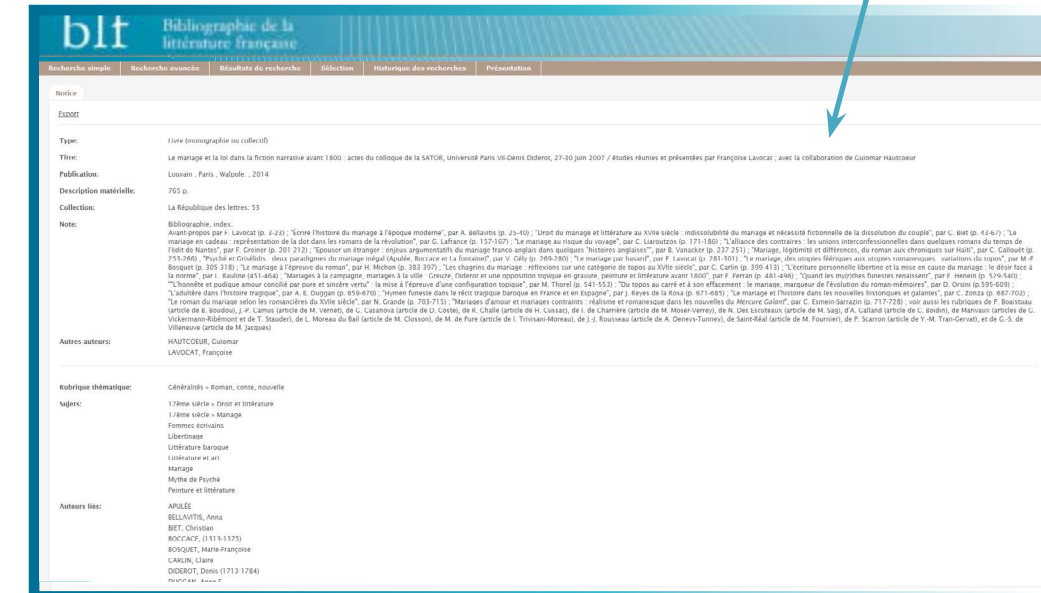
blt Bibliographie de la littérature française

Recherche simple | Recherche avancée | Résultats de recherche | Sélection | Historique des recherches | Présentation

Notice

Export

Type: Livre (monographie ou collectif)

Titre: Le mariage et la loi dans la fiction narrative avant 1800 : actes du colloque de la SATOR, Université Paris VII-Denis Diderot, 27-30 juin 2007 / études réunies et présentées par Françoise Lavocat ; avec la collaboration de Guiomar Hautcoeur

Publication: Louvain , Paris , Walpole. , 2014

Description matérielle: 765 p.

Collection: La République des lettres; 53

Note: Bibliographie, index.
Avant-propos par F. Lavocat (p. 3-23) ; "Écrire l'histoire du mariage à l'époque moderne", par A. Bellavitis (p. 25-40) ; "Droit du mariage et littérature au XVIIe siècle : indissolubilité du mariage et nécessité fictionnelle de la dissolution du couple", par C. Biet (p. 43-67) ; "Le mariage en cadeau : représentation de la dot dans les romans de la révolution", par G. Lafrance (p. 157-167) ; "Le mariage au risque du voyage", par C. Liaroutzos (p. 171-180) ; "L'alliance des contraires : les unions interconfessionnelles dans quelques romans du temps de l'édit de Nantes", par C. Greiner (p. 201 212) ; "Épouser un étranger : enjeux argumentatifs du mariage franco anglais dans quelques "histoires anglaises"", par B. Vanacker (p. 237 251) ; "Mariage, légitimité et différences, du roman aux chroniques sur Haïti", par C. Callouët (p. 253-268) ; "Psyché et Griselidis : deux paradigmes du mariage inégal (Apulée, Boccace et La Fontaine)", par V. Gély (p. 269-280) ; "Le mariage par hasard", par F. Lavocat (p. 281-301) ; "Le mariage, des utopies féériques aux utopies romanesques : variations du topos", par M.-F. Bosquet (p. 305 318) ; "Le mariage à l'épreuve du roman", par H. Michon (p. 383 397) ; "Les chagrins du mariage : réflexions sur une catégorie de topos au XVIIe siècle", par C. Carlin (p. 399 413) ; "L'écriture personnelle libertine et la mise en cause du mariage : le désir face à la norme", par I. Bauline (451-464) ; "Mariages à la campagne, mariages à la ville : Greuze, Diderot et une opposition topique en gravure, peinture et littérature avant 1800", par F. Ferran (p. 481-496) ; "Quand les m(y)rthes funestes renaissent", par F. Henein (p. 529-540) ; ""L'honnête et pudique amour concilié par pure et sincère vertu" : la mise à l'épreuve d'une configuration topique", par M. Thorel (p. 541-553) ; "Du topos au carré et à son effacement : le mariage, marqueur de l'évolution du roman-mémoires", par D. Orsini (p.595-609) ; "L'adultère dans l'histoire tragique", par A. E. Duggan (p. 659-670) ; "Hymen funeste dans le récit tragique baroque en France et en Espagne", par J. Reyes de la Rosa (p. 671-685) ; "Le mariage et l'histoire dans les nouvelles historiques et galantes", par C. Zonza (p. 687-702) ; "Le roman du mariage selon les romancières du XVIIe siècle", par N. Grande (p. 703-715) ; "Mariages d'amour et mariages contraints : réalisme et romanesque dans les nouvelles du Mercure Galant", par C. Esmein-Sarrazin (p. 717-728) ; voir aussi les rubriques de P. Boaistuau (article de B. Boudou), J.-P. Camus (article de M. Vernet), de G. Casanova (article de D. Coste), de R. Challe (article de H. Cussac), de I. de Charrière (article de M. Moser-Verrey), de N. Des Escuteaux (article de M. Sagi), d'A. Galland (article de C. Bodin), de Manvaux (articles de C. Vickermann-Ribémont et de T. Stauder), de L. Moreau du Bail (article de M. Closson), de M. de Pure (article de I. Trivisani-Moreau), de J.-J. Rousseau (article de A. Deneys-Tunney), de Saint-Réal (article de M. Fournier), de P. Scarron (article de Y.-M. Tran-Gervat), et de G.-S. de Villeneuve (article de M. Jacques)

Autres auteurs: HAUTCOEUR, Guiomar
LAVOCAT, Françoise

Rubrique thématique: Généralités » Roman, conte, nouvelle

Sujets: 17ème siècle » Droit et littérature
17ème siècle » Mariage
Femmes écrivains
Libertinage
Littérature baroque
Littérature et art
Mariage
Mythe de Psyché
Peinture et littérature

Auteurs liés: APULÉE
BELLAVITIS, Anna
BIET, Christian
BOCCACE, (1313-1375)
BOSQUET, Marie-Françoise
CARLIN, Claire
DIDEROT, Denis (1713-1784)
DUGGAN, Anne E.